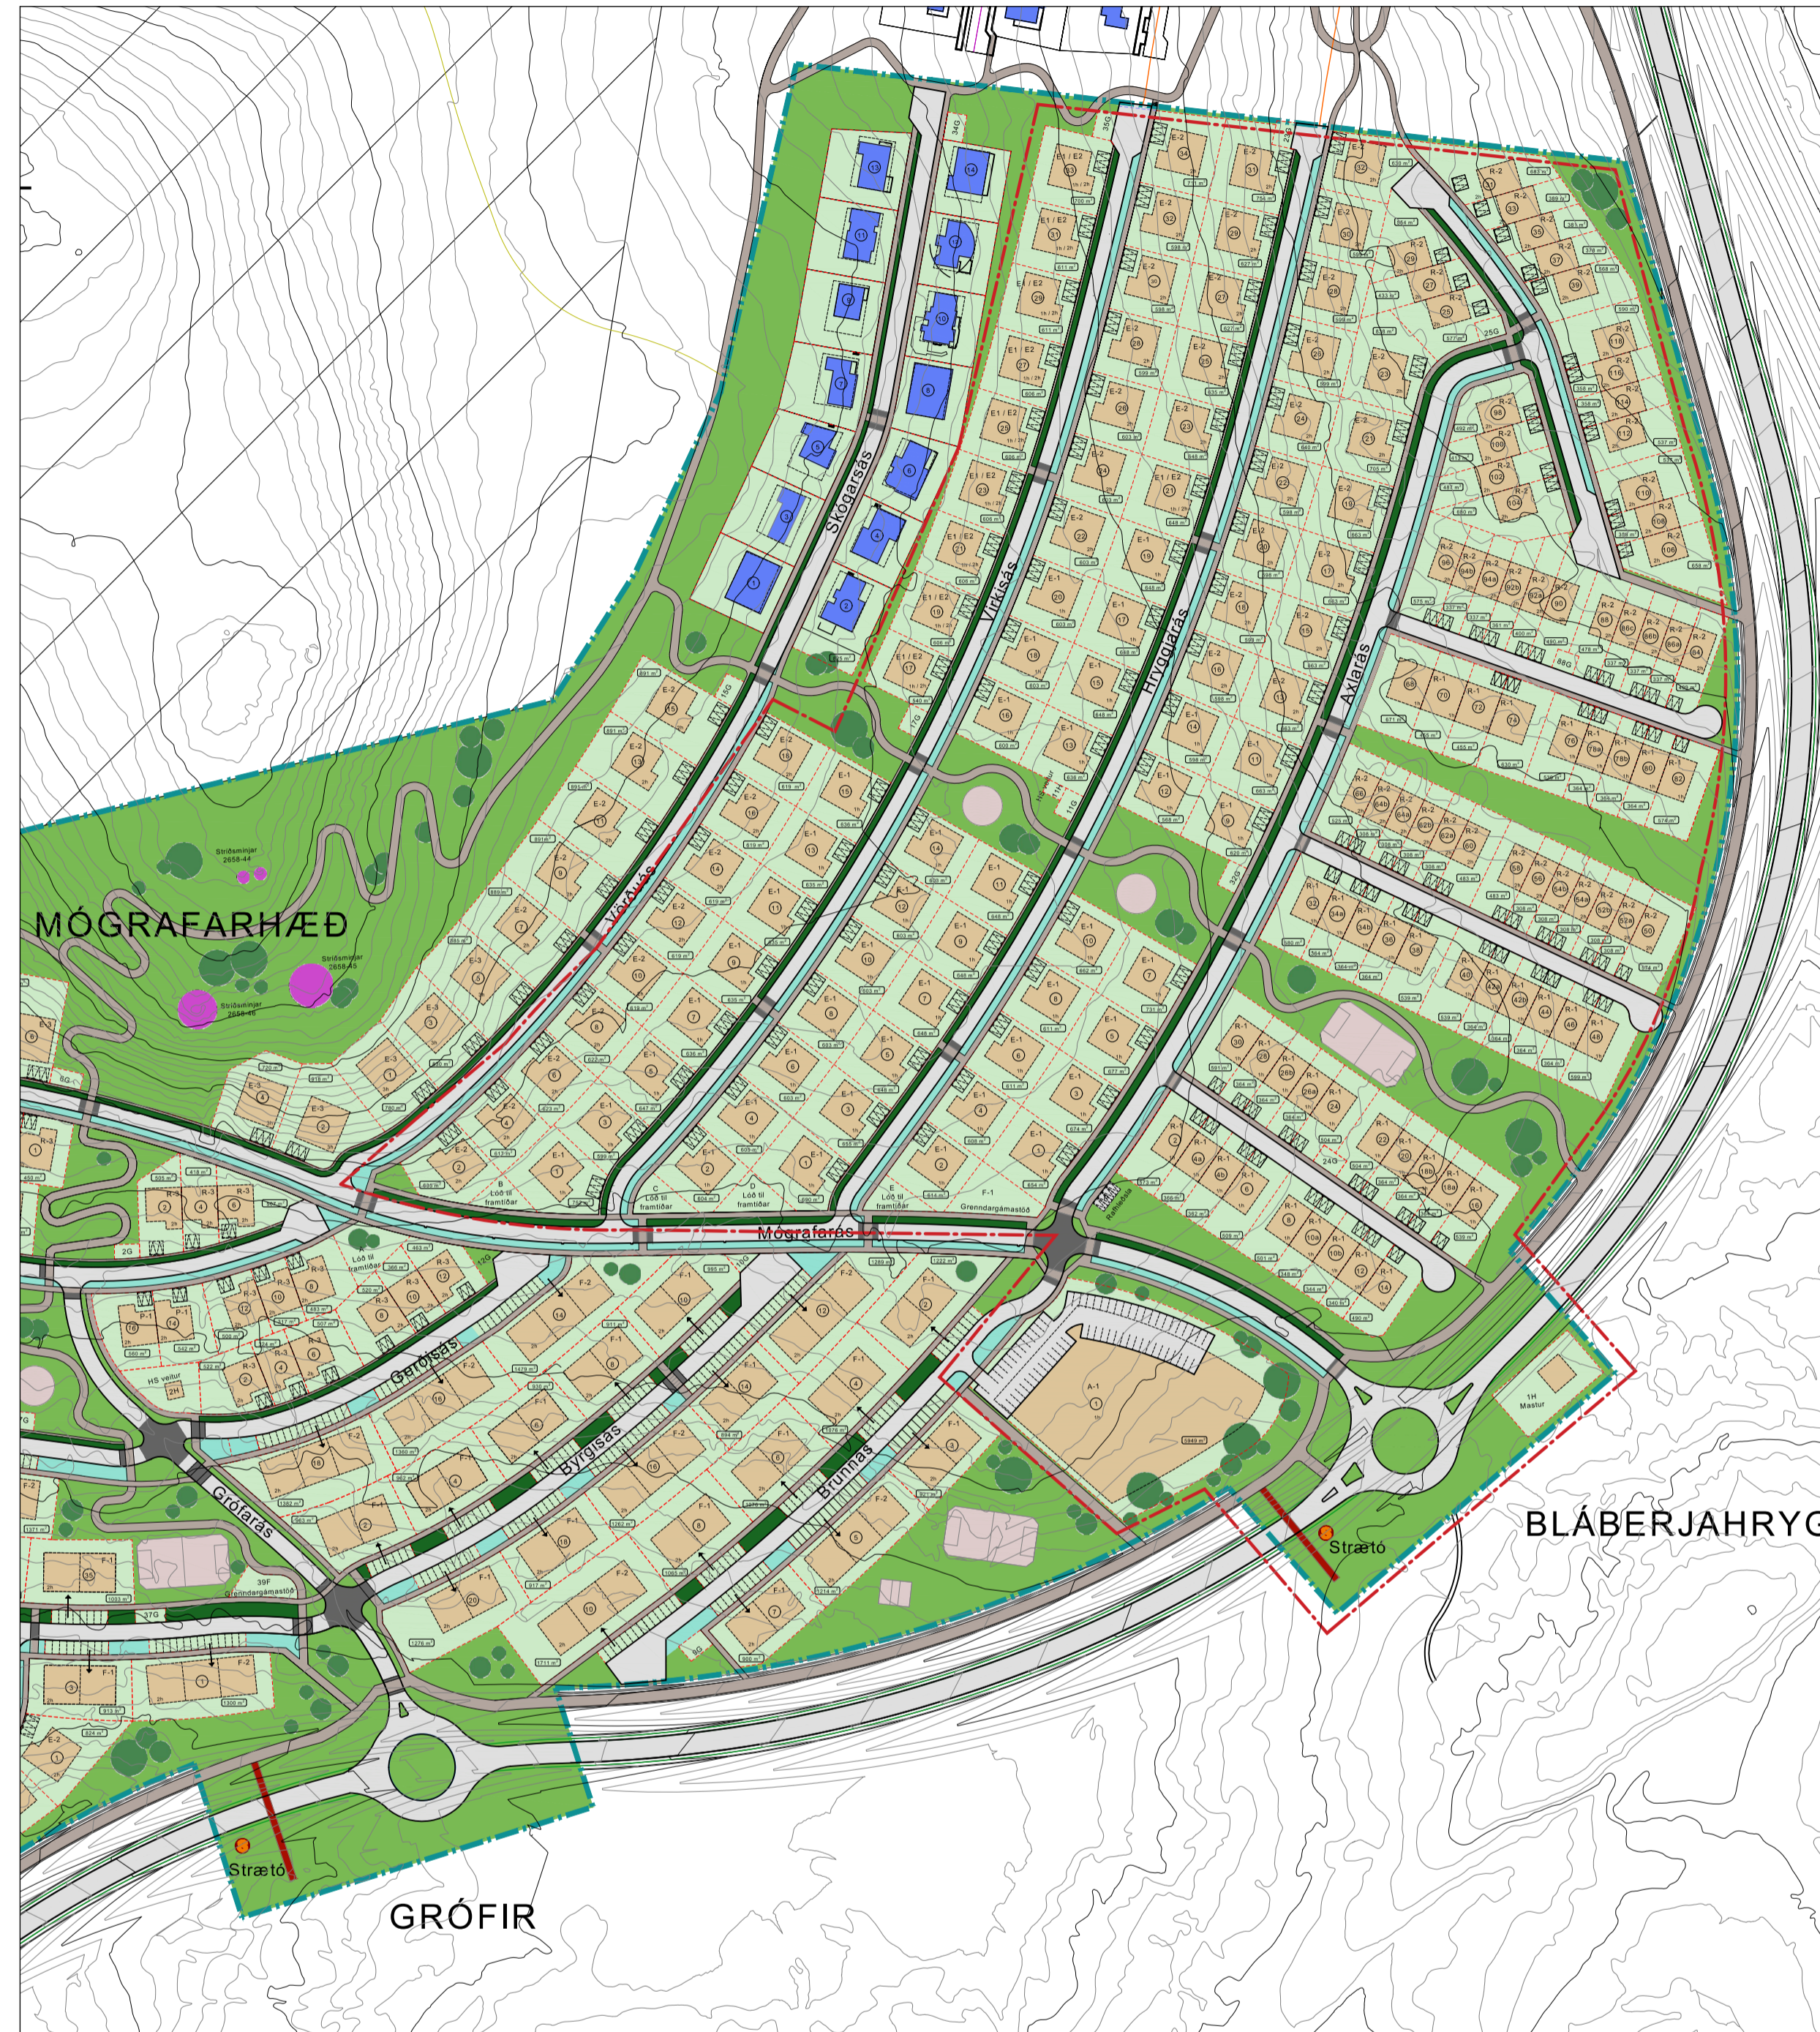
MÓGRAFARHÆÐ

Skólarsás

Virkisás

Hryggjarás

Axlarás

Vörðuás

Mógrafarás

Gerðisás

Byrgisás

Brunnás

Grófarás

Strætó

Strætó

BLÁBERJAHRYG

GRÓFIR

Stríðsminjar

Stríðsminjar

Stríðsminjar

A-1

1H
Mastur

F-1
Grenndargámastöð

Lóð til framtíðar

Lóð til framtíðar

Lóð til framtíðar

Lóð til framtíðar